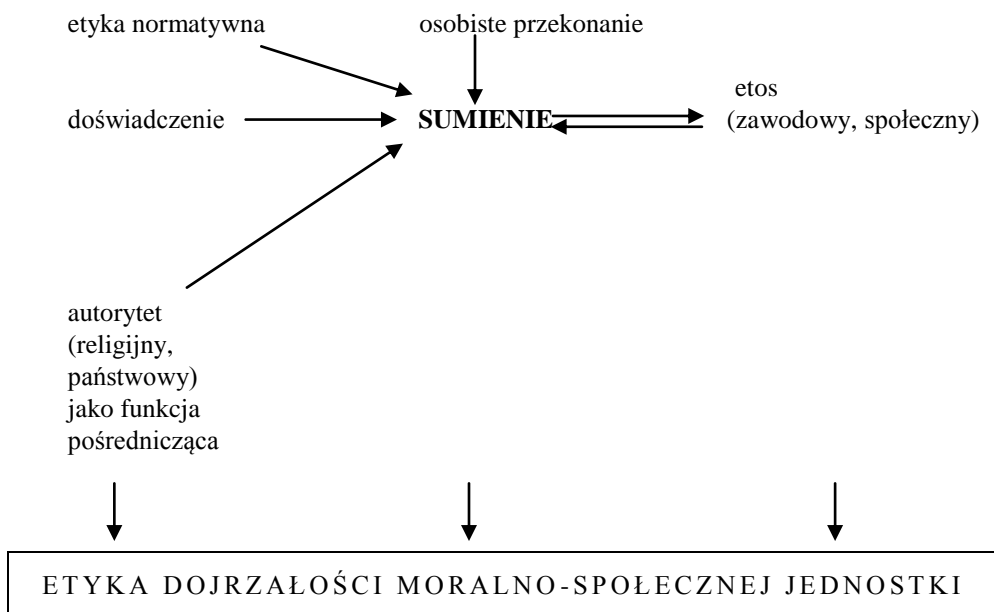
etyka normatywna

osobiste przekonanie

doświadczenie

**SUMIENIE**

etos
(zawodowy, społeczny)

autorytet
(religijny,
państwowy)
jako funkcja
pośrednicząca

ETYKA DOJRZAŁOŚCI MORALNO-SPOŁECZNEJ JEDNOSTKI